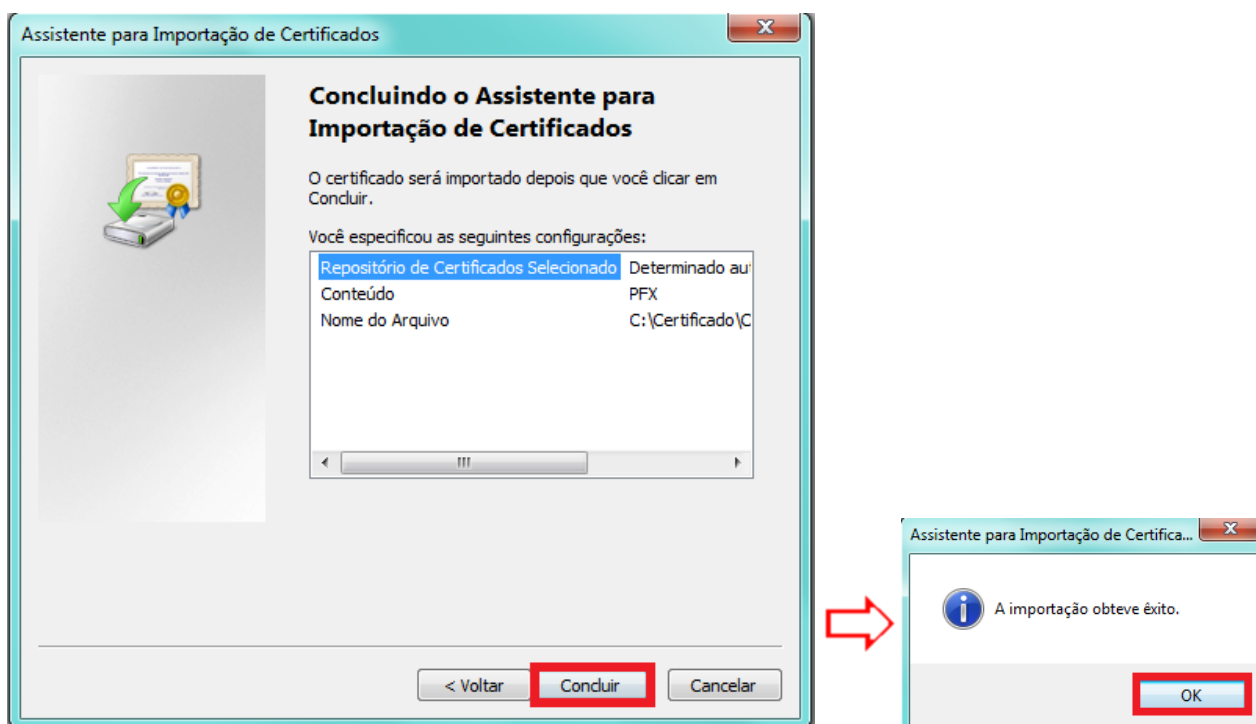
Assistente para Importação de Certificados

Concluindo o Assistente para Importação de Certificados

O certificado será importado depois que você clicar em Concluir.

Você especificou as seguintes configurações:

| | |
|---|---|
| Repositório de Certificados Selecionado | Determinado au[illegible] |
| Conteúdo | PFX |
| Nome do Arquivo | C:\Certificado\C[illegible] |

< Voltar
Concluir
Cancelar

Assistente para Importação de Certifica...

A importação obteve êxito.

OK